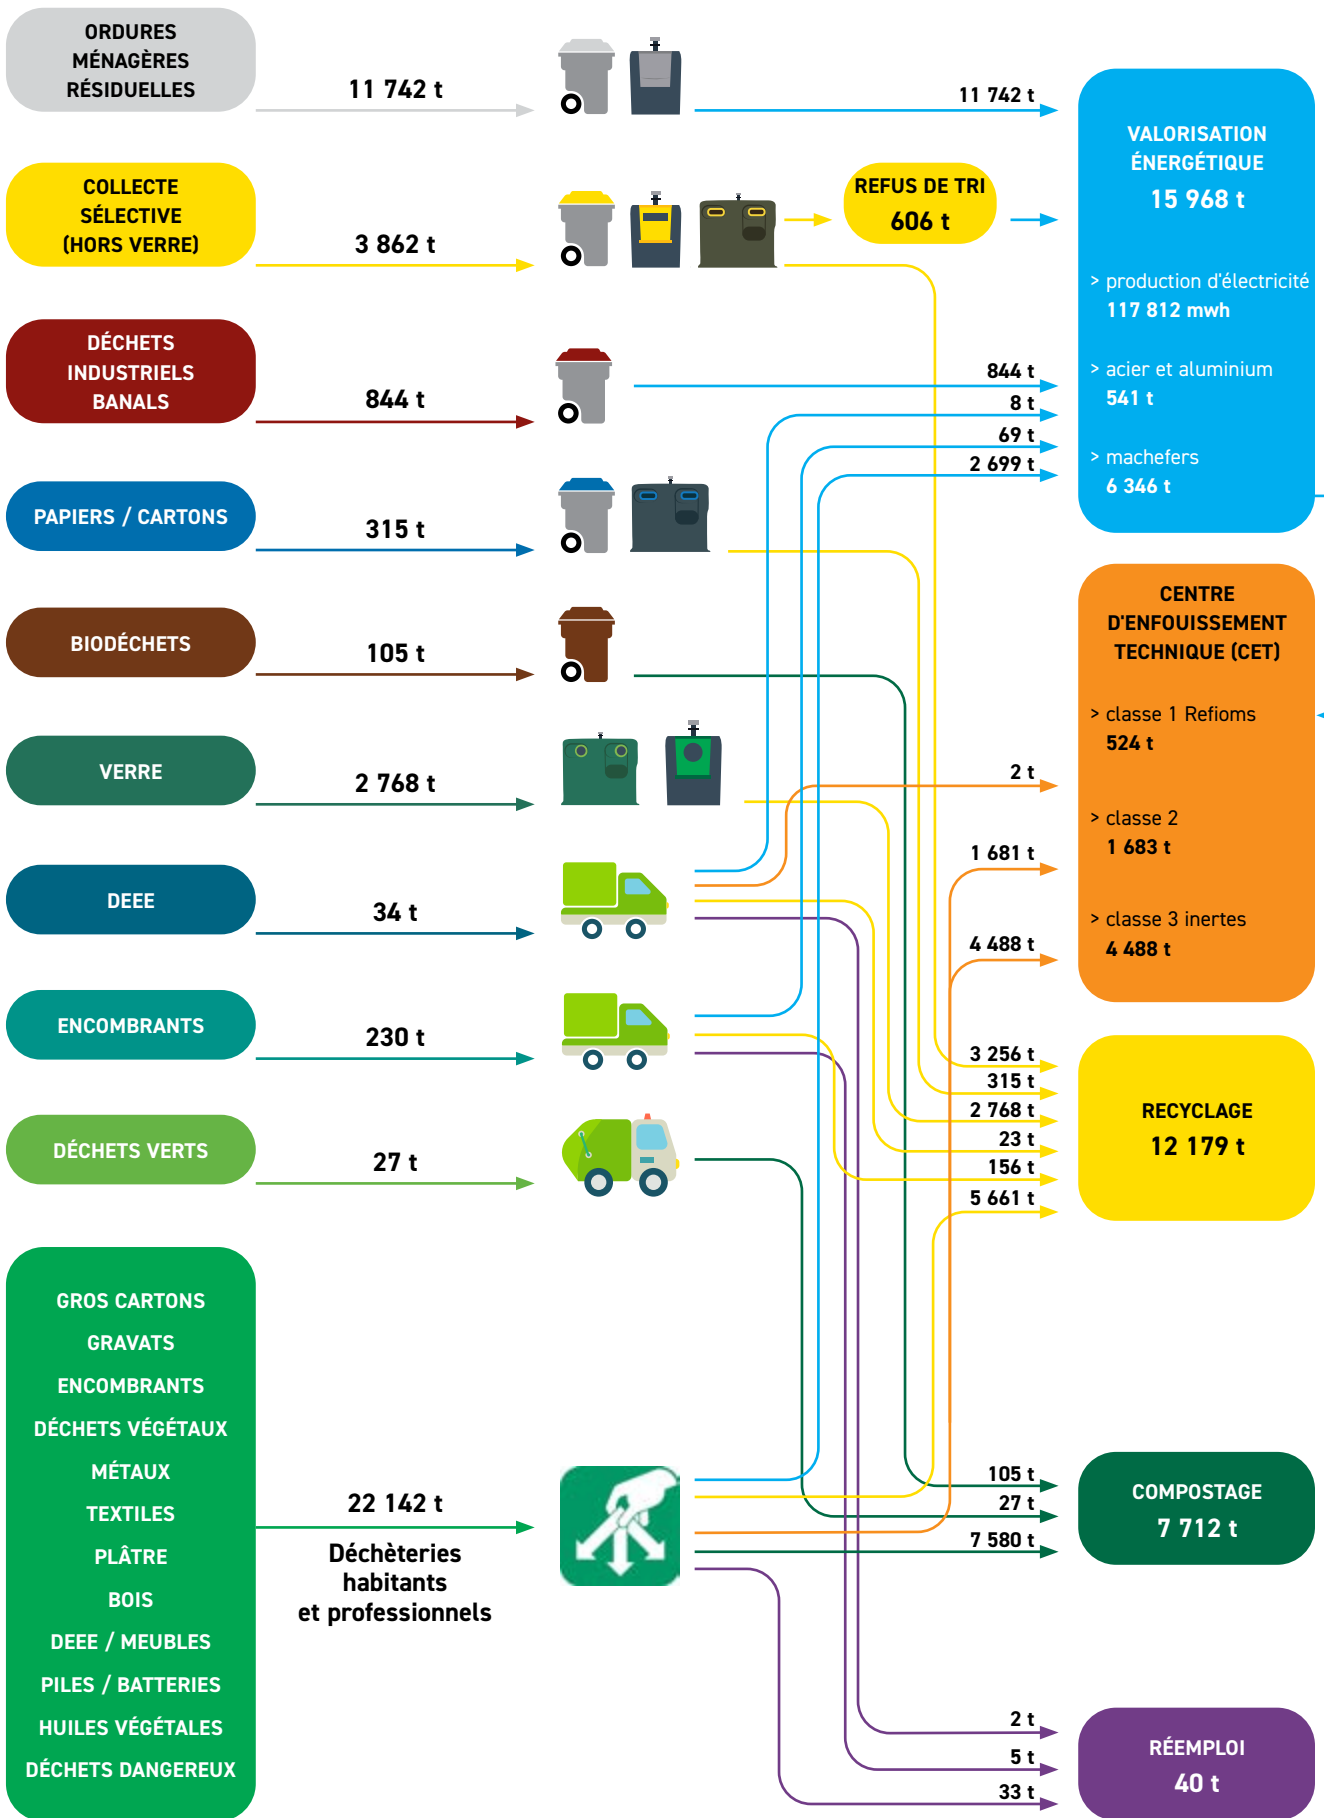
ORDURES MÉNAGÈRES RÉSIDUELLES

11 742 t

11 742 t

COLLECTE SÉLECTIVE (HORS VERRE)

3 862 t

REFUS DE TRI
606 t

DÉCHETS INDUSTRIELS BANALS

844 t

PAPIERS / CARTONS

315 t

BIODÉCHETS

105 t

VERRE

2 768 t

DEEE

34 t

ENCOMBRANTS

230 t

DÉCHETS VERTS

27 t

GROS CARTONS
GRAVATS
ENCOMBRANTS
DÉCHETS VÉGÉTAUX
MÉTAUX
TEXTILES
PLÂTRE
BOIS
DEEE / MEUBLES
PILES / BATTERIES
HUILES VÉGÉTALES
DÉCHETS DANGEREUX

22 142 t
Déchèteries habitants et professionnels

844 t
8 t
69 t
2 699 t

2 t
1 681 t
4 488 t

3 256 t
315 t
2 768 t
23 t
156 t
5 661 t

105 t
27 t
7 580 t

2 t
5 t
33 t

VALORISATION ÉNERGÉTIQUE
15 968 t

> production d'électricité
117 812 mwh

> acier et aluminium
541 t

> machefers
6 346 t

CENTRE D'ENFOUISSEMENT TECHNIQUE (CET)

> classe 1 Refioms
524 t

> classe 2
1 683 t

> classe 3 inertes
4 488 t

RECYCLAGE
12 179 t

COMPOSTAGE
7 712 t

RÉEMPLOI
40 t